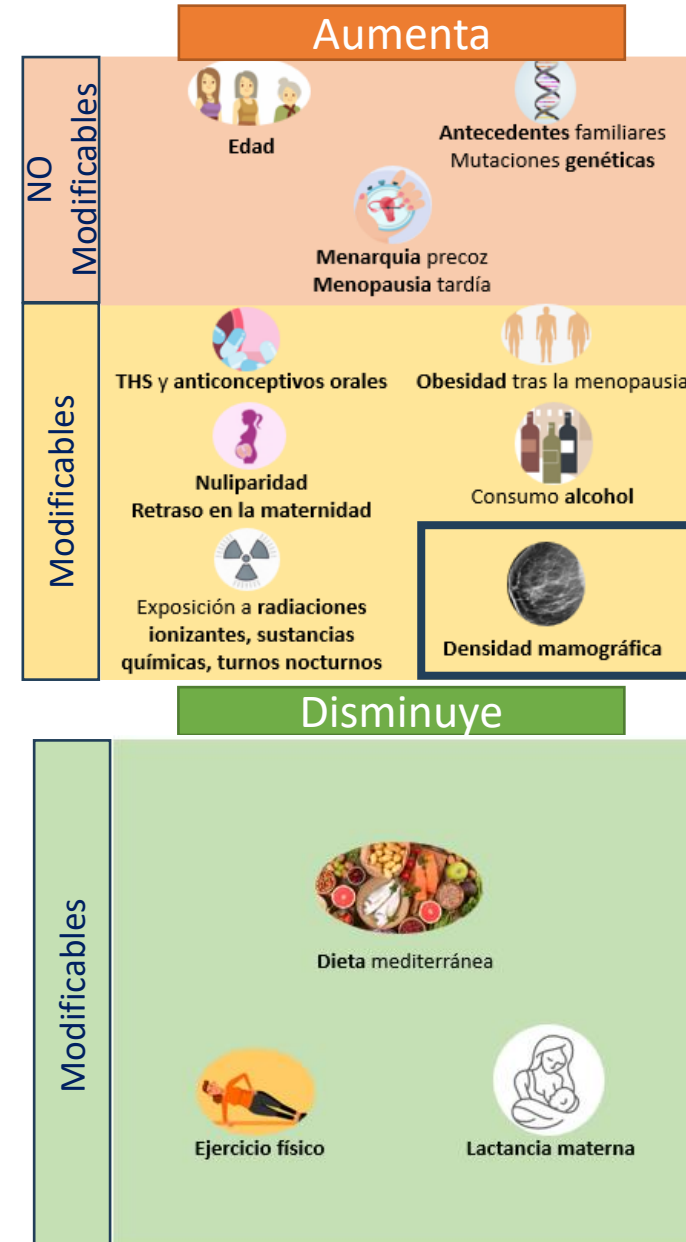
Aumenta

NO Modificables

Edad

Antecedentes familiares
Mutaciones genéticas

Menarquia precoz
Menopausia tardía

Modificables

THS y anticonceptivos orales

Obesidad tras la menopausia

Nuliparidad
Retraso en la maternidad

Consumo alcohol

Exposición a radiaciones ionizantes, sustancias químicas, turnos nocturnos

Densidad mamográfica

Disminuye

Modificables

Dieta mediterránea

Ejercicio físico

Lactancia materna